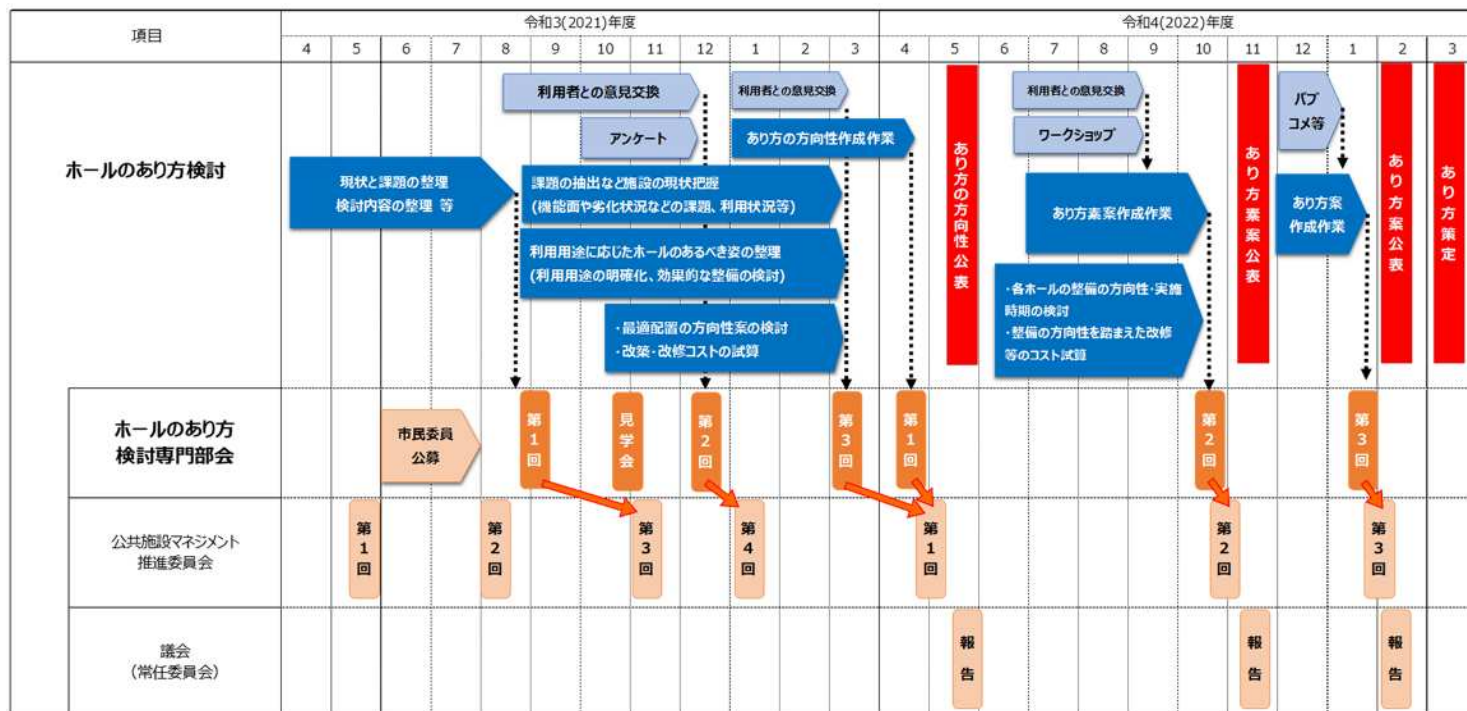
| 項目 | 令和3(2021)年度 | | | | | | | | | | | | 令和4(2022)年度 | | | | | | | | | | | |
|---|---|---|---|---|---|---|---|---|---|---|---|---|---|---|---|---|---|---|---|---|---|---|---|---|
| | 4 | 5 | 6 | 7 | 8 | 9 | 10 | 11 | 12 | 1 | 2 | 3 | 4 | 5 | 6 | 7 | 8 | 9 | 10 | 11 | 12 | 1 | 2 | 3 |

ホールのあり方検討

利用者との意見交換
アンケート
利用者との意見交換
あり方の方向性作成作業
現状と課題の整理 検討内容の整理 等
課題の抽出など施設の現状把握 (機能面や劣化状況などの課題、利用状況等)
利用用途に応じたホールのあるべき姿の整理 (利用用途の明確化、効果的な整備の検討)
・最適配置の方向性案の検討
・改築・改修コストの試算
あり方の方向性公表
利用者との意見交換
ワークショップ
あり方素案作成作業
・各ホールの整備の方向性・実施時期の検討
・整備の方向性を踏まえた改修等のコスト試算
あり方素案公表
パブコメ等
あり方案作成作業
あり方案公表
あり方策定

ホールのあり方検討専門部会

市民委員公募
第1回
見学会
第2回
第3回
第1回
第2回
第3回

公共施設マネジメント推進委員会

第1回
第2回
第3回
第4回
第1回
第2回
第3回

議会 (常任委員会)

報告
報告
報告